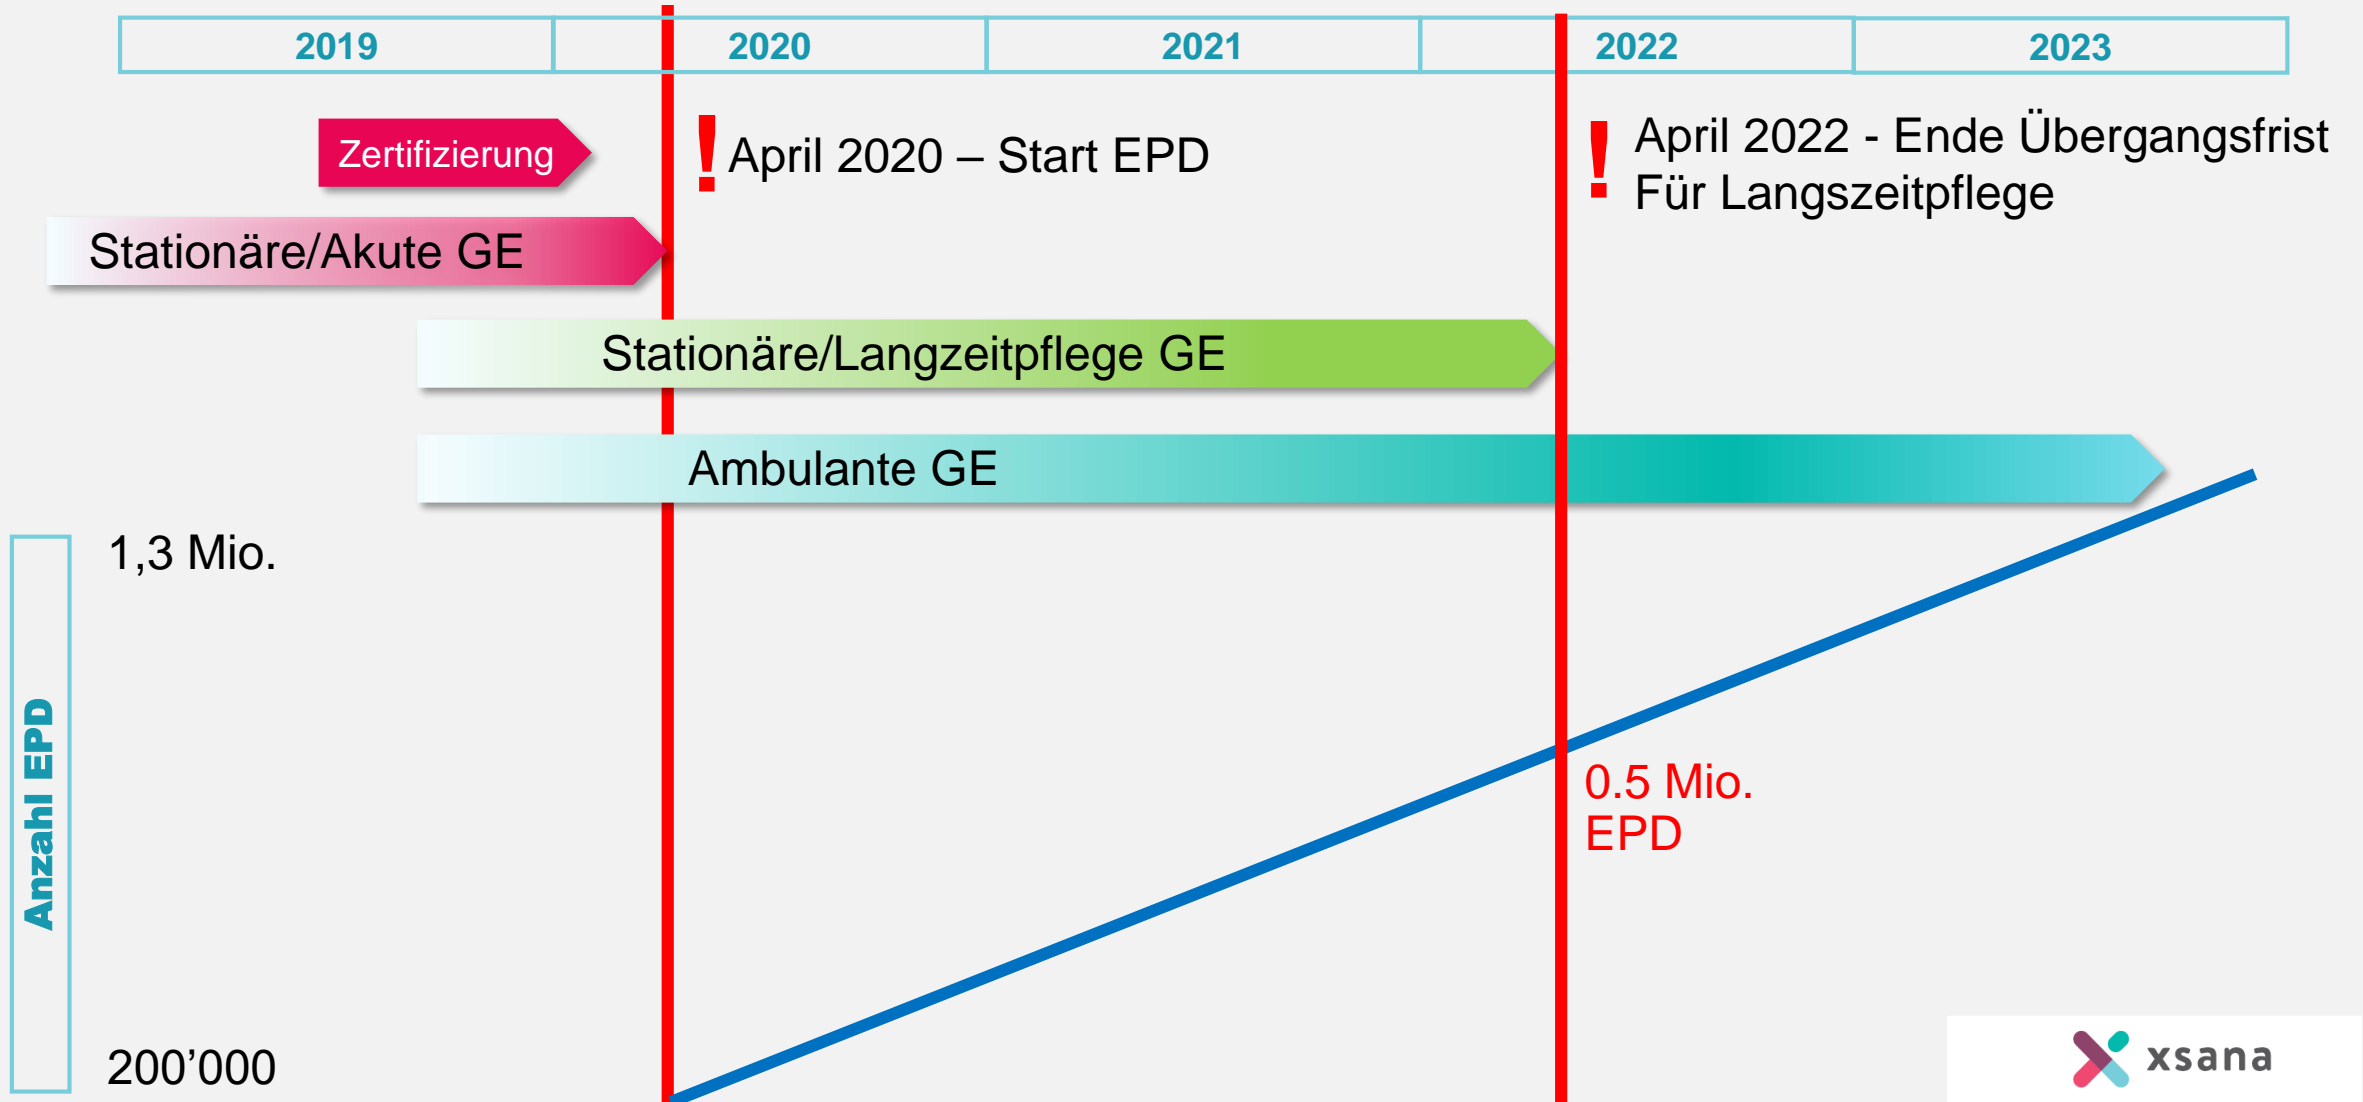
2019 | 2020 | 2021 | 2022 | 2023

Zertifizierung

! April 2020 – Start EPD

! April 2022 - Ende Übergangsfrist Für Langszeitpflege

Stationäre/Akute GE

Stationäre/Langzeitpflege GE

Ambulante GE

Anzahl EPD

1,3 Mio.

200’000

0.5 Mio. EPD

xsana